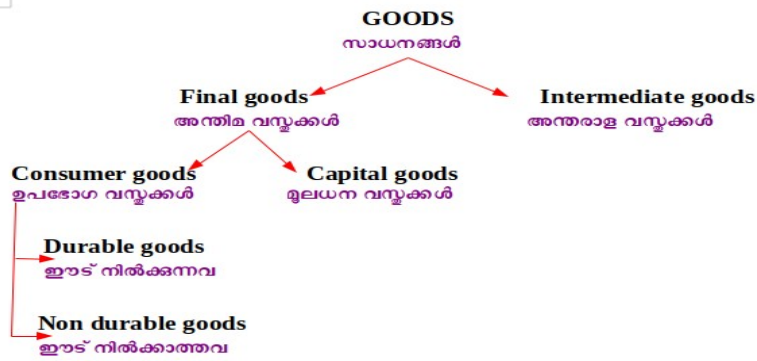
GOODS
സാധനങ്ങൾ

Final goods
അന്തിമ വസ്തുക്കൾ

Intermediate goods
അന്തരാള വസ്തുക്കൾ

Consumer goods
ഉപഭോഗ വസ്തുക്കൾ

Capital goods
മൂലധന വസ്തുക്കൾ

Durable goods
ഈട് നിൽക്കുന്നവ

Non durable goods
ഈട് നിൽക്കാത്തവ